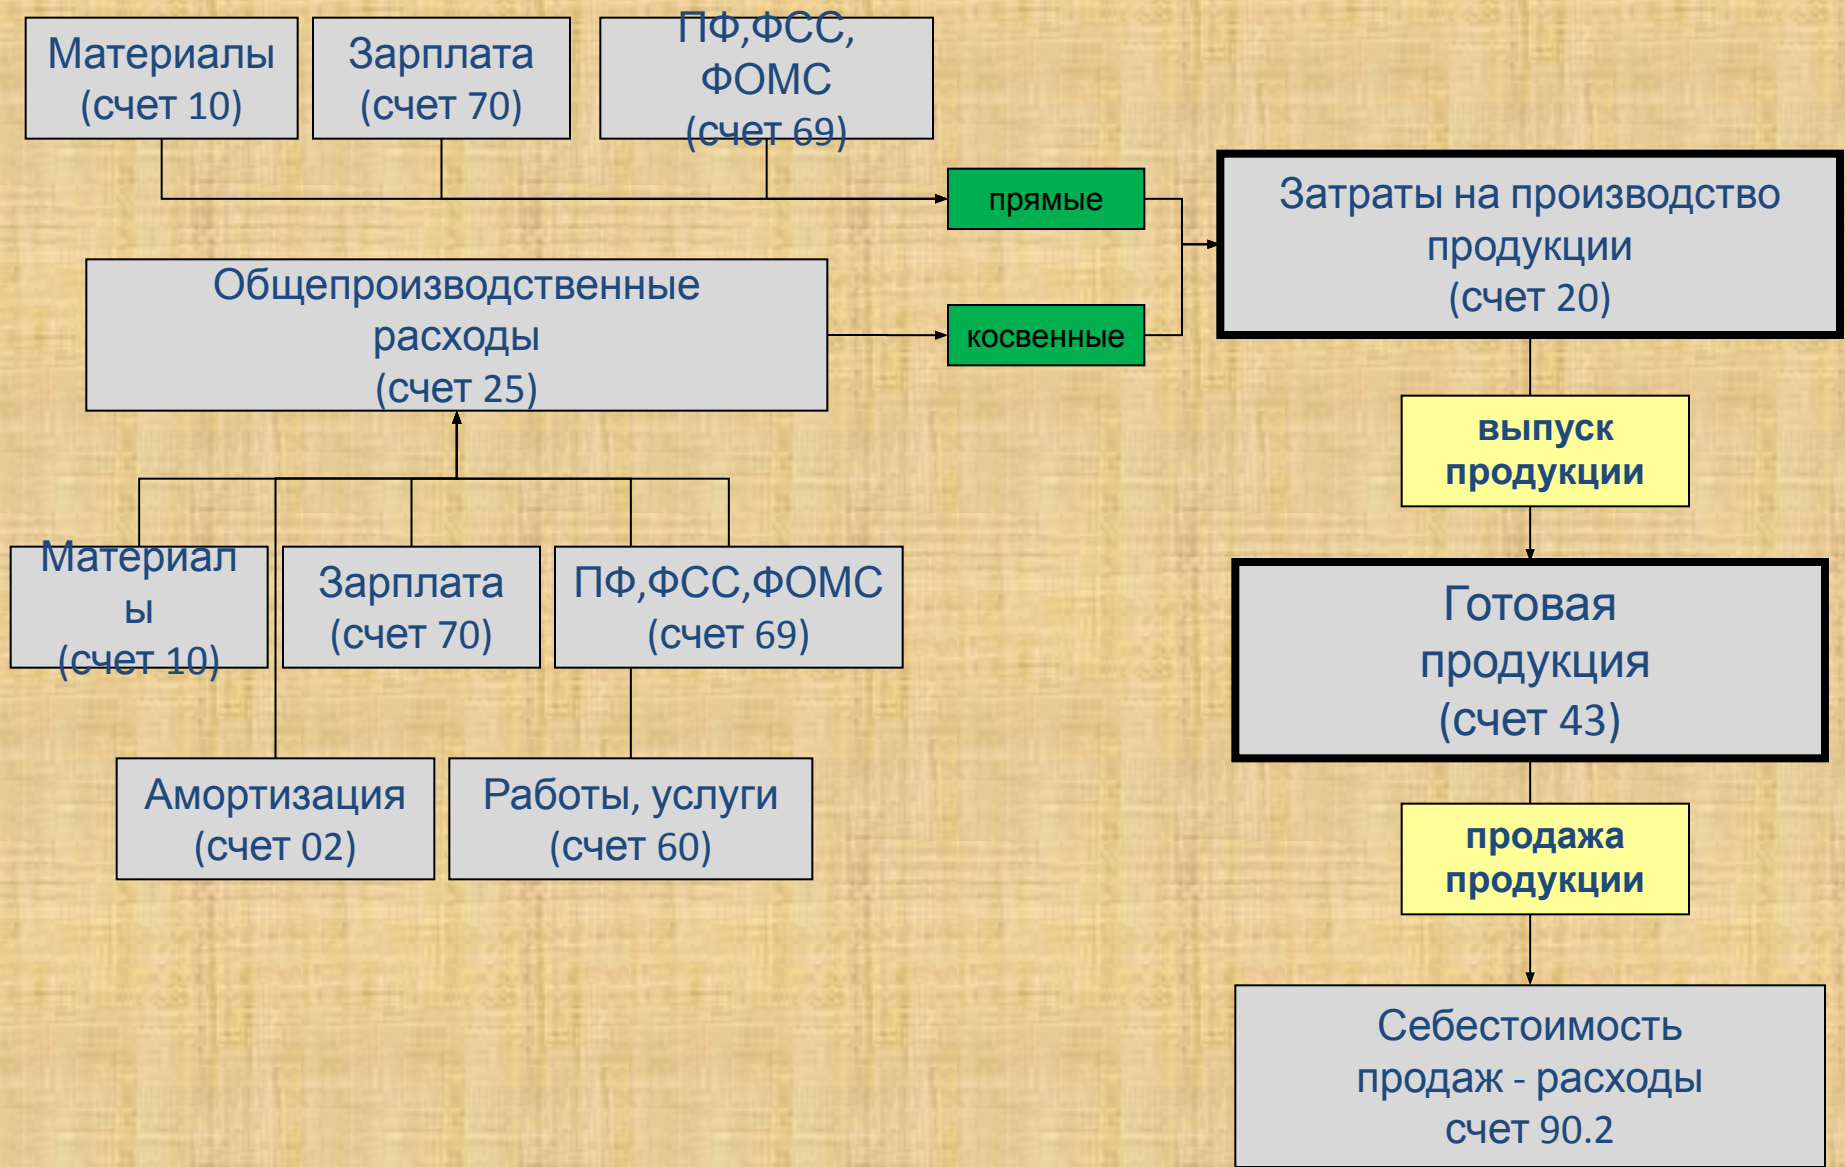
Материалы (счет 10)

Зарплата (счет 70)

ПФ,ФСС, ФОМС (счет 69)

прямые

Затраты на производство продукции (счет 20)

Общепроизводственные расходы (счет 25)

косвенные

выпуск продукции

Материалы (счет 10)

Зарплата (счет 70)

ПФ,ФСС,ФОМС (счет 69)

Готовая продукция (счет 43)

Амортизация (счет 02)

Работы, услуги (счет 60)

продажа продукции

Себестоимость продаж - расходы счет 90.2